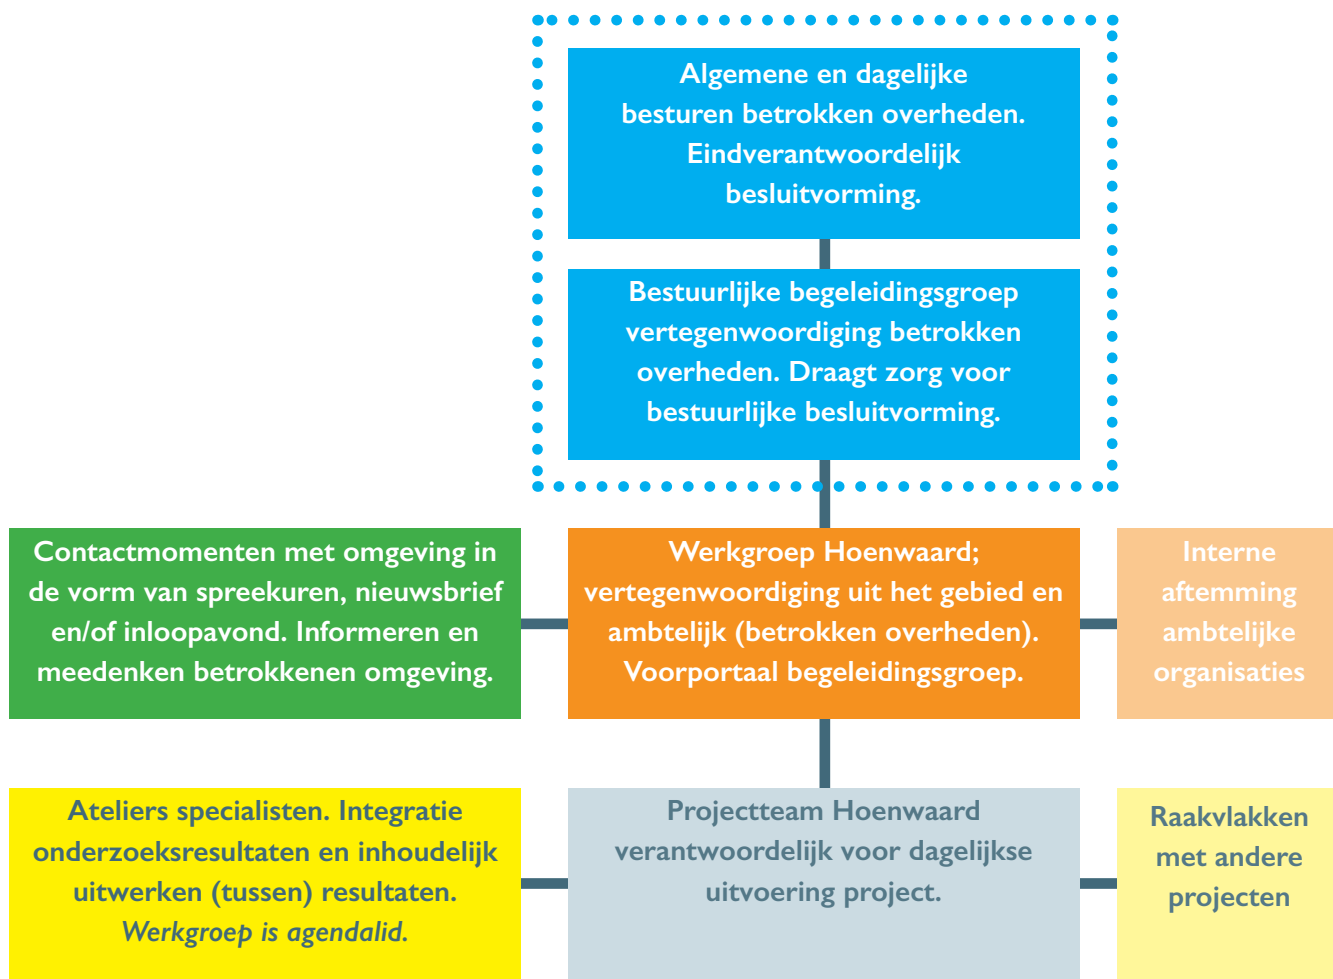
Algemene en dagelijke besturen betrokken overheden. Eindverantwoordelijk besluitvorming.

Bestuurlijke begeleidingsgroep vertegenwoordiging betrokken overheden. Draagt zorg voor bestuurlijke besluitvorming.

Contactmomenten met omgeving in de vorm van spreekuren, nieuwsbrief en/of inloopavond. Informeren en meedenken betrokkenen omgeving.

Werkgroep Hoenwaard; vertegenwoordiging uit het gebied en ambtelijk (betrokken overheden). Voorportaal begeleidingsgroep.

Interne aftemming ambtelijke organisaties

Ateliers specialisten. Integratie onderzoeksresultaten en inhoudelijk uitwerken (tussen) resultaten. *Werkgroep is agendalid.*

Projectteam Hoenwaard verantwoordelijk voor dagelijkse uitvoering project.

Raakvlakken met andere projecten